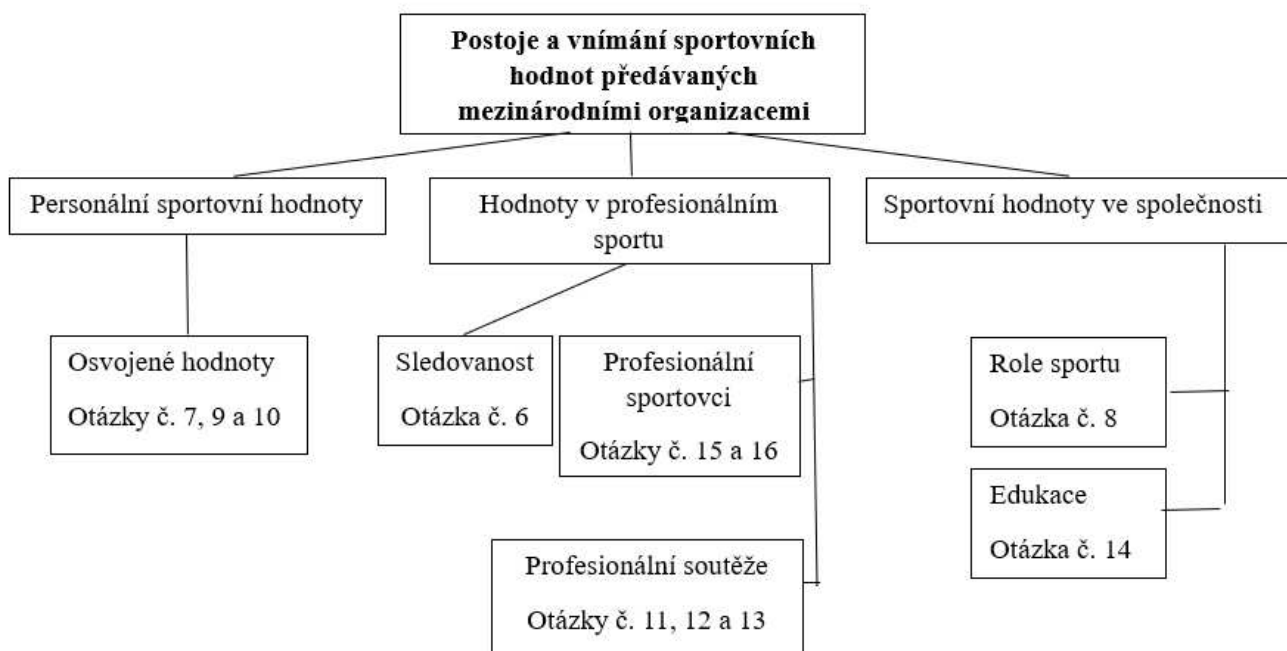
Postoje a vnímání sportovních hodnot předávaných mezinárodními organizacemi

Personální sportovní hodnoty

Hodnoty v profesionálním sportu

Sportovní hodnoty ve společnosti

Osvojené hodnoty

Otázky č. 7, 9 a 10

Sledovanost

Otázka č. 6

Profesionální sportovci

Otázky č. 15 a 16

Profesionální soutěže

Otázky č. 11, 12 a 13

Role sportu

Otázka č. 8

Edukace

Otázka č. 14